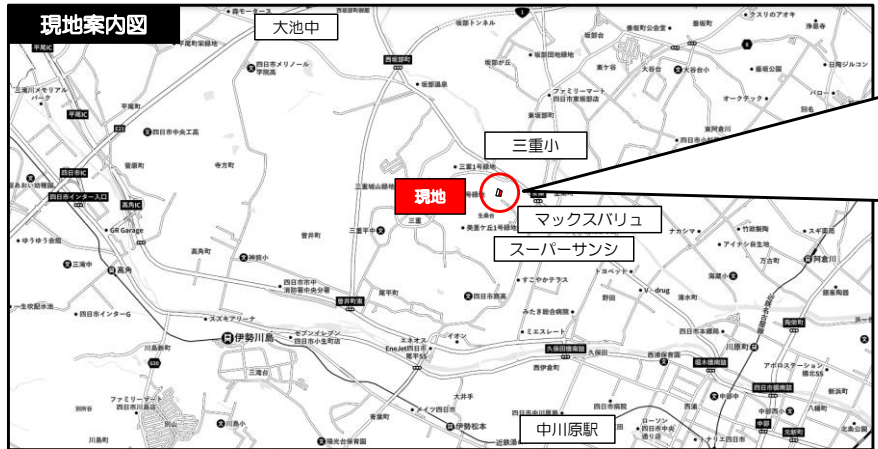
現地案内図

大池中

三重小

現地

マックスバリュ

スーパーサンシ

中川原駅

伊勢川島

四日市インター入口

高角IC

平尾IC

GR Garage

高角町

寺方町

曽井町

尾平町

三重平中

美里ケ丘1号緑地

三重緑山緑地

坂部が丘

東坂部町

ファミリーマート

四日市東坂部店

大谷台

東阪部町

東阿倉川

四日市市中央工業

三滝台

ススキアリーナ

セブンイレブン

四日市川島町店

イオン

久保田

近鉄湯の山線

伊勢松本

ファミリーマート

四日市

平尾町

三滝川メモリアルパーク

坂部温泉

坂部トンネル

垂坂町公会堂

ウスリのアオキ

日永ジルコン

羽津町

V・drug

みたき総合病院

ミエスレート

西浦通

東新町

川原町

中部西

四日市市立中部西小学校

中川原町

アポロステーション

ローソン

ゆうゆう会館

三滝中

生涯学習

四日市インターバイパス

西坂部町

坂部が丘

中部